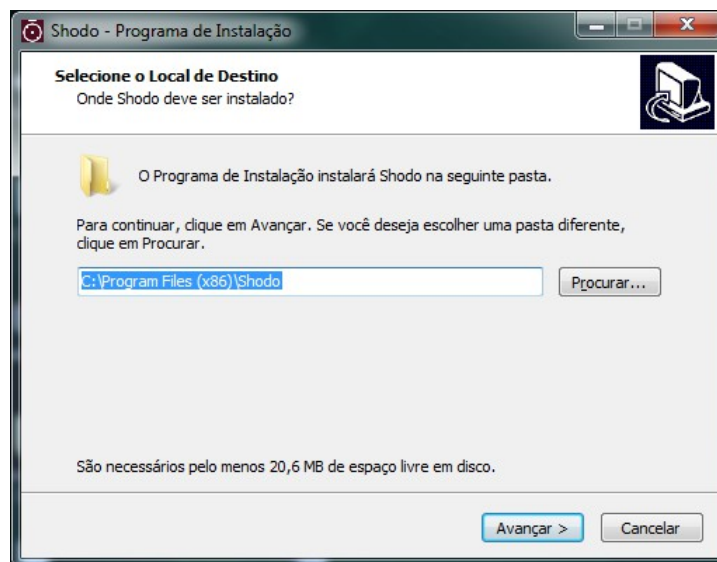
Shodo - Programa de Instalação

Selecione o Local de Destino
Onde Shodo deve ser instalado?

O Programa de Instalação instalará Shodo na seguinte pasta.

Para continuar, clique em Avançar. Se você deseja escolher uma pasta diferente, clique em Procurar.

C:\Program Files (x86)\Shodo

Procurar...

São necessários pelo menos 20,6 MB de espaço livre em disco.

Avançar >

Cancelar